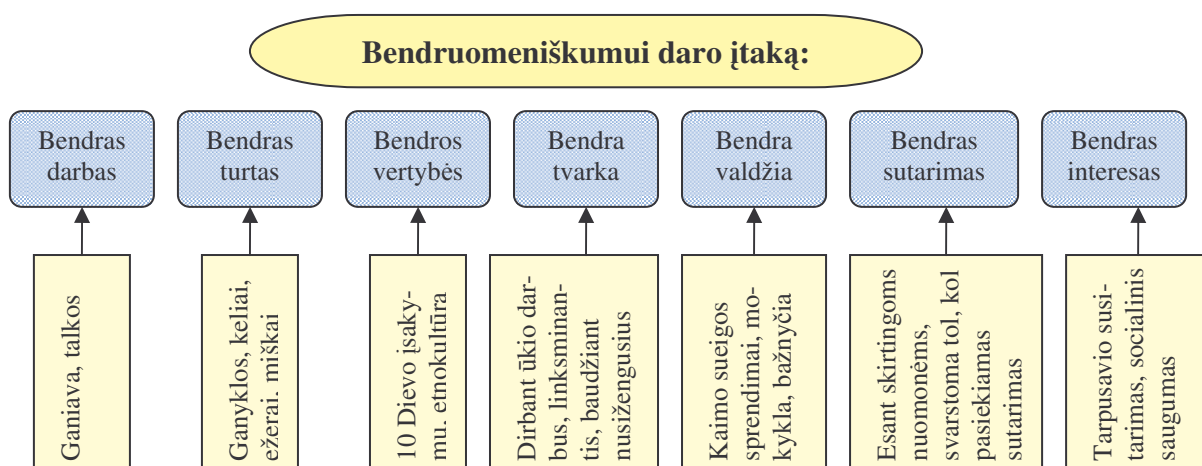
Bendruomeniškumui daro įtaką:

Bendras darbas

Bendras turtas

Bendros vertybės

Bendra tvarka

Bendra valdžia

Bendras sutarimas

Bendras interesas

Ganiava, talkos

Ganyklos, keliai, ežerai. miškai

10 Dievo įsakymu. etnokultūra

Dirbant ūkio darbus, linksminantis, baudžiant nusižengusius

Kaimo sueigos sprendimai, mokykla, bažnyčia

Esant skirtingoms nuomonėms, svarstoma tol, kol pasiekiamas sutarimas

Tarpusavio susitarimas, socialinis saugumas